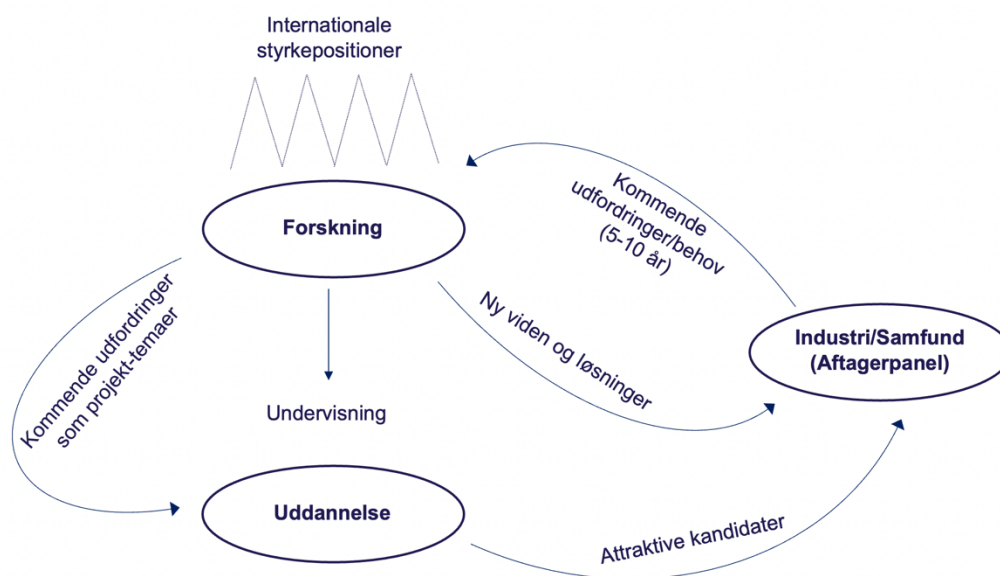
Internationale styrkepositioner

Forskning

Kommende udfordringer/behov (5-10 år)

Industri/Samfund (Aftagerpanel)

Ny viden og løsninger

Kommende udfordringer som projekt-temaer

Undervisning

Uddannelse

Attraktive kandidater